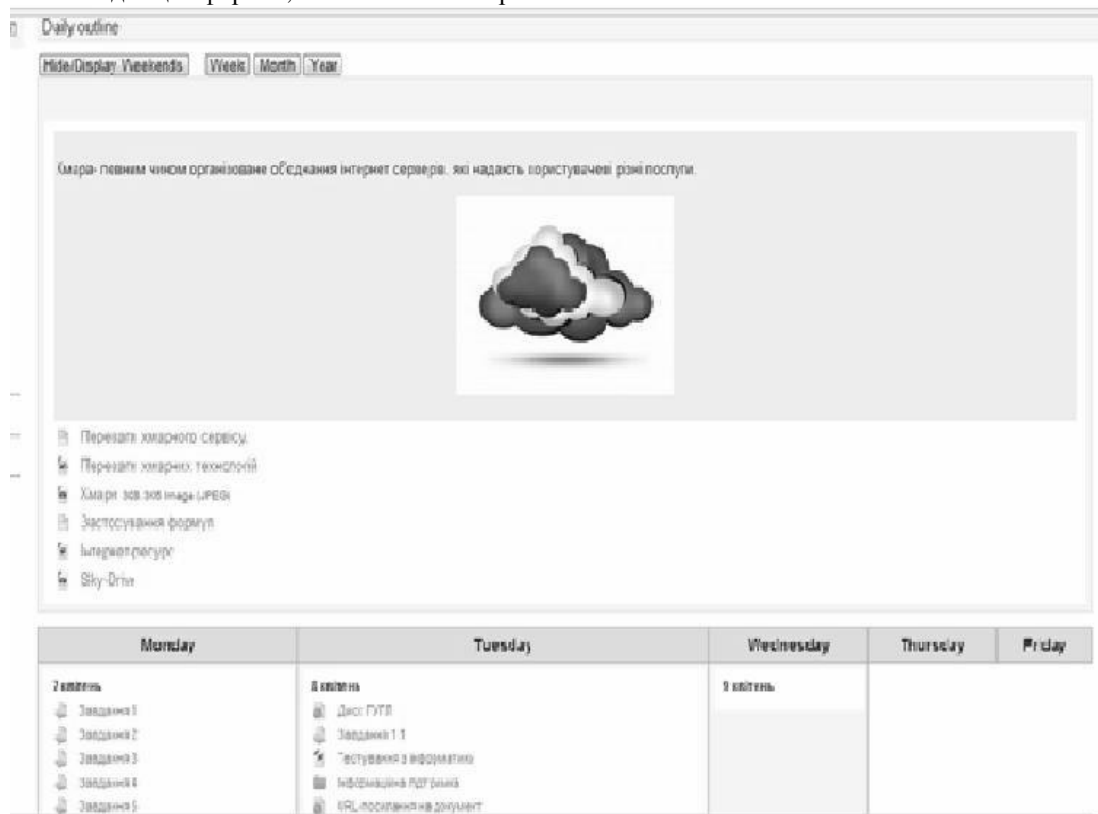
Daily outline

Hide/Display Weekends | Week | Month | Year

Хмара- певним чином організоване об'єднання інтернет серверів, які надають користувачеві різні послуги.

Переваги хмарного сервісу
Переваги хмарних технологій
Хмари 308.308 image (JPEG)
Застосування формул
Інтернет послуги
Sky-Drive

| Monday | Tuesday | Wednesday | Thursday | Friday |
|---|---|---|---|---|
| 7 квітень<br>Завдання 1<br>Завдання 2<br>Завдання 3<br>Завдання 4<br>Завдання 5 | 8 квітень<br>Диск ГУГЛ<br>Завдання 1 1<br>Тестування з інформатики<br>Інформаційна підтримка<br>URL-посилання на документ | 9 квітень | | |